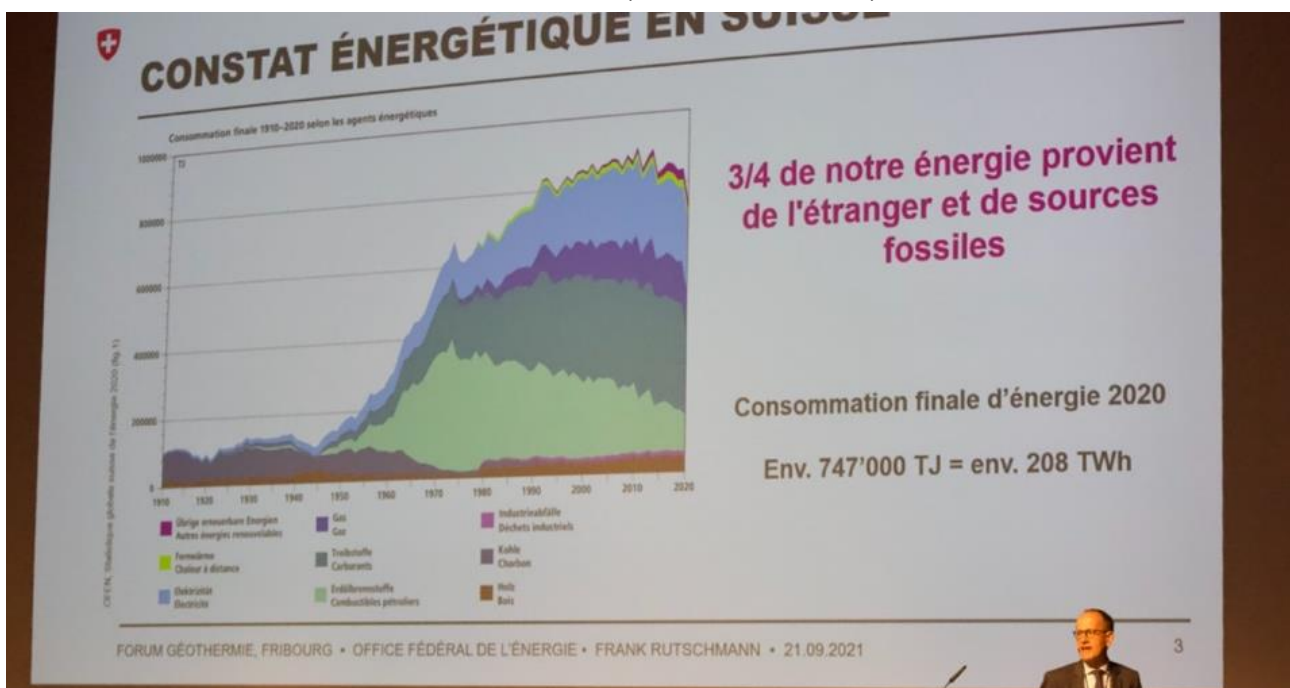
CONSTAT ÉNERGÉTIQUE EN SUISSE

Consommation finale 1910–2020 selon les agents énergétiques

TJ

1000000
800000
600000
400000
200000
0

1910 1920 1930 1940 1950 1960 1970 1980 1990 2000 2010 2020

OFEN, Statistique globale suisse de l'énergie 2020 (fig. 1)

Übrige erneuerbare Energien Autres énergies renouvelables
Gas Gaz
Industrieabfälle Déchets industriels
Fernwärme Chaleur à distance
Treibstoffe Carburants
Kohle Charbon
Elektrizität Électricité
Erdölbrennstoffe Combustibles pétroliers
Holz Bois

3/4 de notre énergie provient de l'étranger et de sources fossiles

Consommation finale d'énergie 2020

Env. 747'000 TJ = env. 208 TWh

FORUM GÉOTHERMIE, FRIBOURG • OFFICE FÉDÉRAL DE L'ÉNERGIE • FRANK RUTSCHMANN • 21.09.2021

3